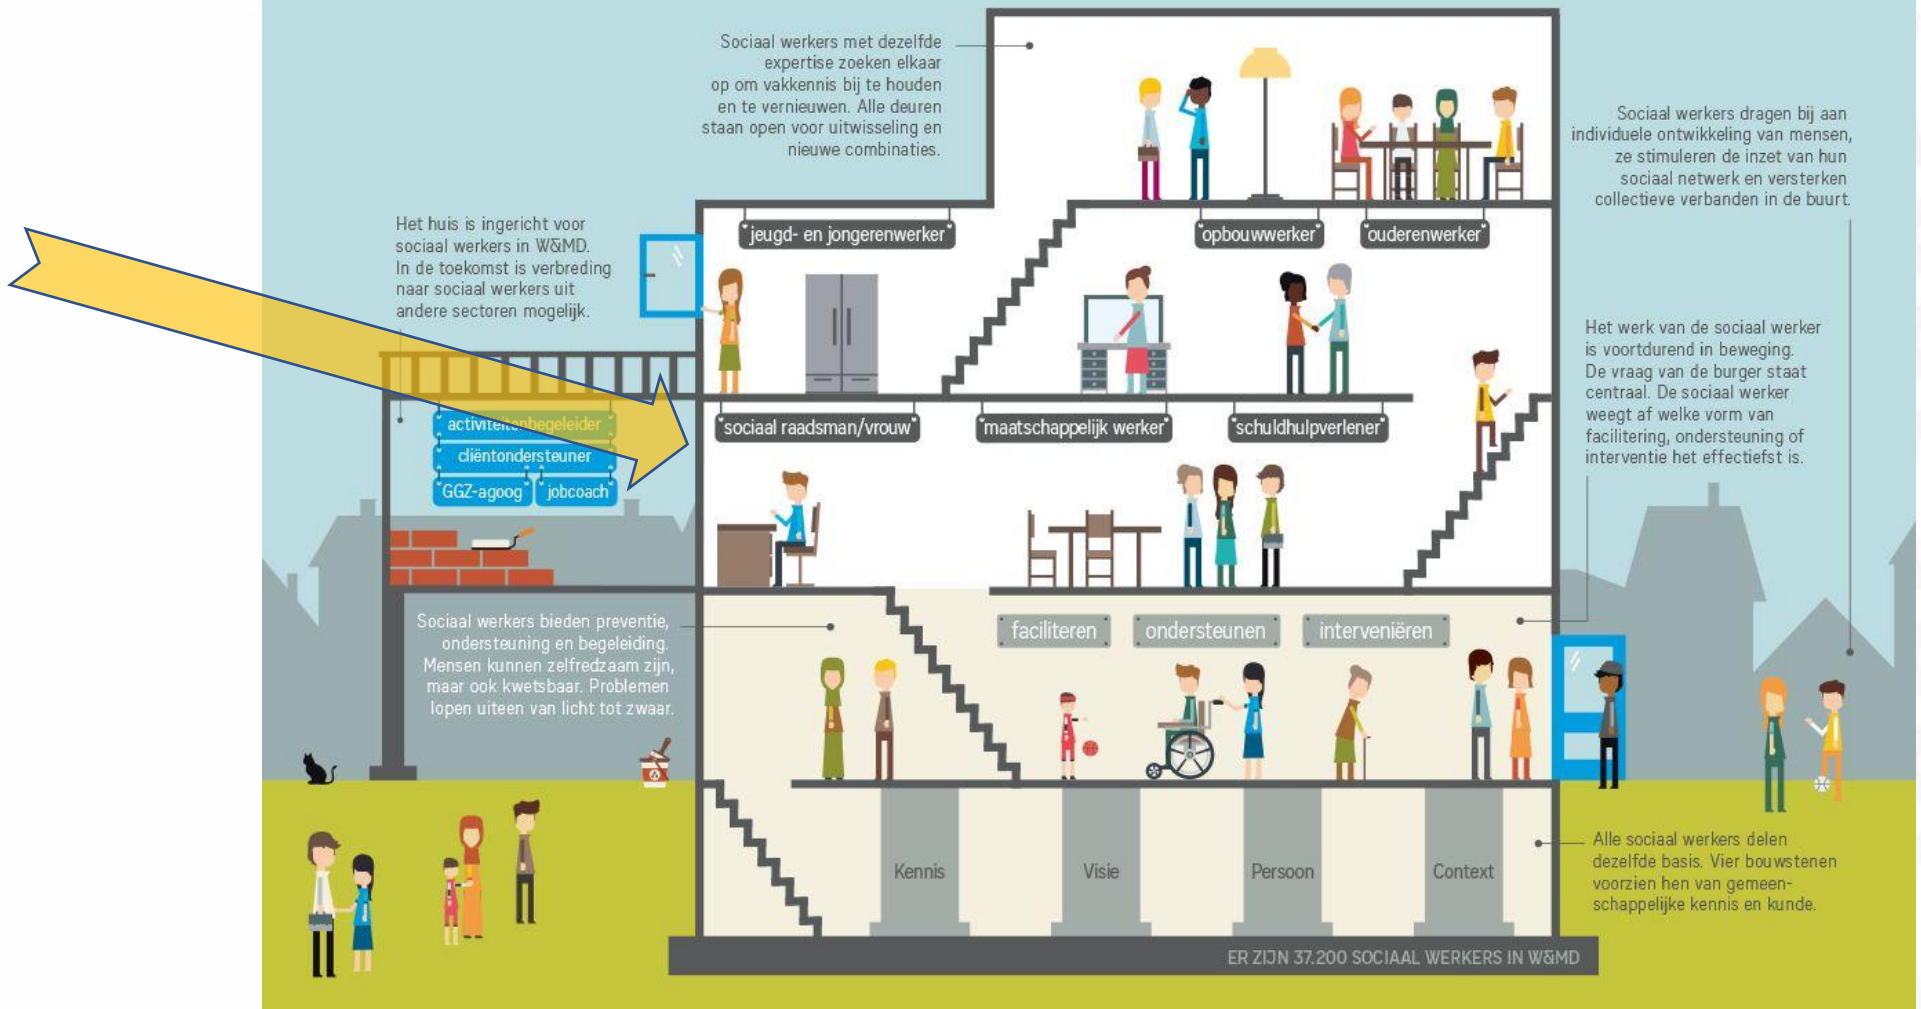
Sociaal werkers met dezelfde expertise zoeken elkaar op om vakkennis bij te houden en te vernieuwen. Alle deuren staan open voor uitwisseling en nieuwe combinaties.

Sociaal werkers dragen bij aan individuele ontwikkeling van mensen, ze stimuleren de inzet van hun sociaal netwerk en versterken collectieve verbanden in de buurt.

Het huis is ingericht voor sociaal werkers in W&MD. In de toekomst is verbreding naar sociaal werkers uit andere sectoren mogelijk.

jeugd- en jongerenwerker

opbouwwerker

ouderenwerker

Het werk van de sociaal werker is voortdurend in beweging. De vraag van de burger staat centraal. De sociaal werker weegt af welke vorm van facilitering, ondersteuning of interventie het effectiefst is.

activiteitenbegeleider

cliëntondersteuner

GGZ-agoog

jobcoach

sociaal raadsman/vrouw

maatschappelijk werker

schuldhulpverlener

Sociaal werkers bieden preventie, ondersteuning en begeleiding. Mensen kunnen zelfredzaam zijn, maar ook kwetsbaar. Problemen lopen uiteen van licht tot zwaar.

faciliteren

ondersteunen

interveniëren

Kennis

Visie

Persoon

Context

Alle sociaal werkers delen dezelfde basis. Vier bouwstenen voorzien hen van gemeenschappelijke kennis en kunde.

ER ZIJN 37.200 SOCIAAL WERKERS IN W&MD